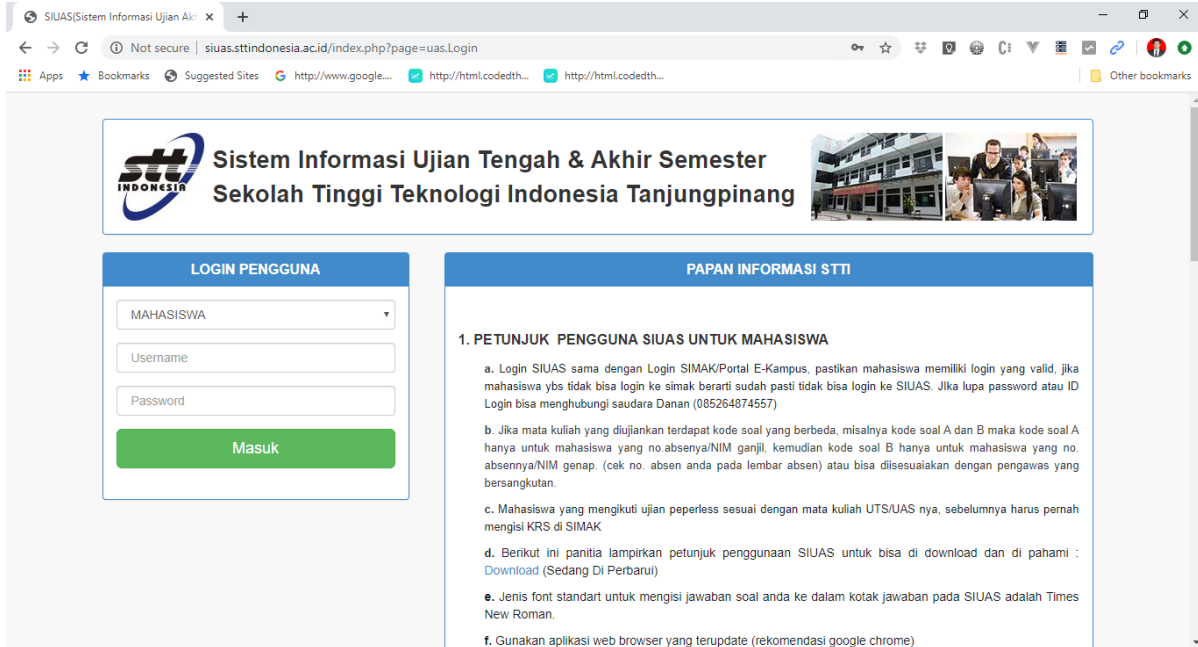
SIUAS(Sistem Informasi Ujian Ak ×

Not secure | siuas.sttindonesia.ac.id/index.php?page=uas.Login

Apps Bookmarks Suggested Sites http://www.google.... http://html.codedth... http://html.codedth... Other bookmarks

stt INDONESIA

Sistem Informasi Ujian Tengah & Akhir Semester
Sekolah Tinggi Teknologi Indonesia Tanjungpinang

LOGIN PENGGUNA

MAHASISWA

Username

Password

Masuk

PAPAN INFORMASI STTI

1. PETUNJUK PENGGUNA SIUAS UNTUK MAHASISWA

a. Login SIUAS sama dengan Login SIMAK/Portal E-Kampus, pastikan mahasiswa memiliki login yang valid, jika mahasiswa ybs tidak bisa login ke simak berarti sudah pasti tidak bisa login ke SIUAS. JIka lupa password atau ID Login bisa menghubungi saudara Danan (085264874557)

b. Jika mata kuliah yang diujiankan terdapat kode soal yang berbeda, misalnya kode soal A dan B maka kode soal A hanya untuk mahasiswa yang no.absenya/NIM ganjil, kemudian kode soal B hanya untuk mahasiswa yang no. absennya/NIM genap. (cek no. absen anda pada lembar absen) atau bisa diisesuaikan dengan pengawas yang bersangkutan.

c. Mahasiswa yang mengikuti ujian peperless sesuai dengan mata kuliah UTS/UAS nya, sebelumnya harus pernah mengisi KRS di SIMAK

d. Berikut ini panitia lampirkan petunjuk penggunaan SIUAS untuk bisa di download dan di pahami : Download (Sedang Di Perbarui)

e. Jenis font standart untuk mengisi jawaban soal anda ke dalam kotak jawaban pada SIUAS adalah Times New Roman.

f. Gunakan aplikasi web browser yang terupdate (rekomendasi google chrome)